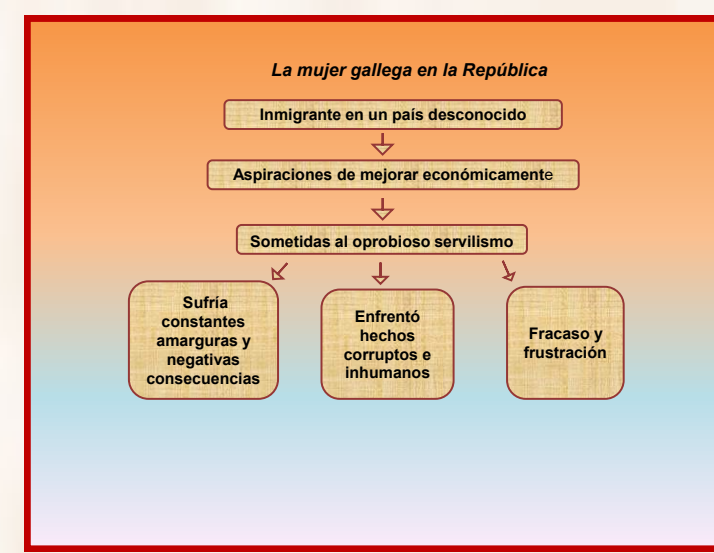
La mujer gallega en la República

Inmigrante en un país desconocido

Aspiraciones de mejorar económicamente

Sometidas al oprobioso servilismo

Sufría constantes amarguras y negativas consecuencias

Enfrentó hechos corruptos e inhumanos

Fracaso y frustración